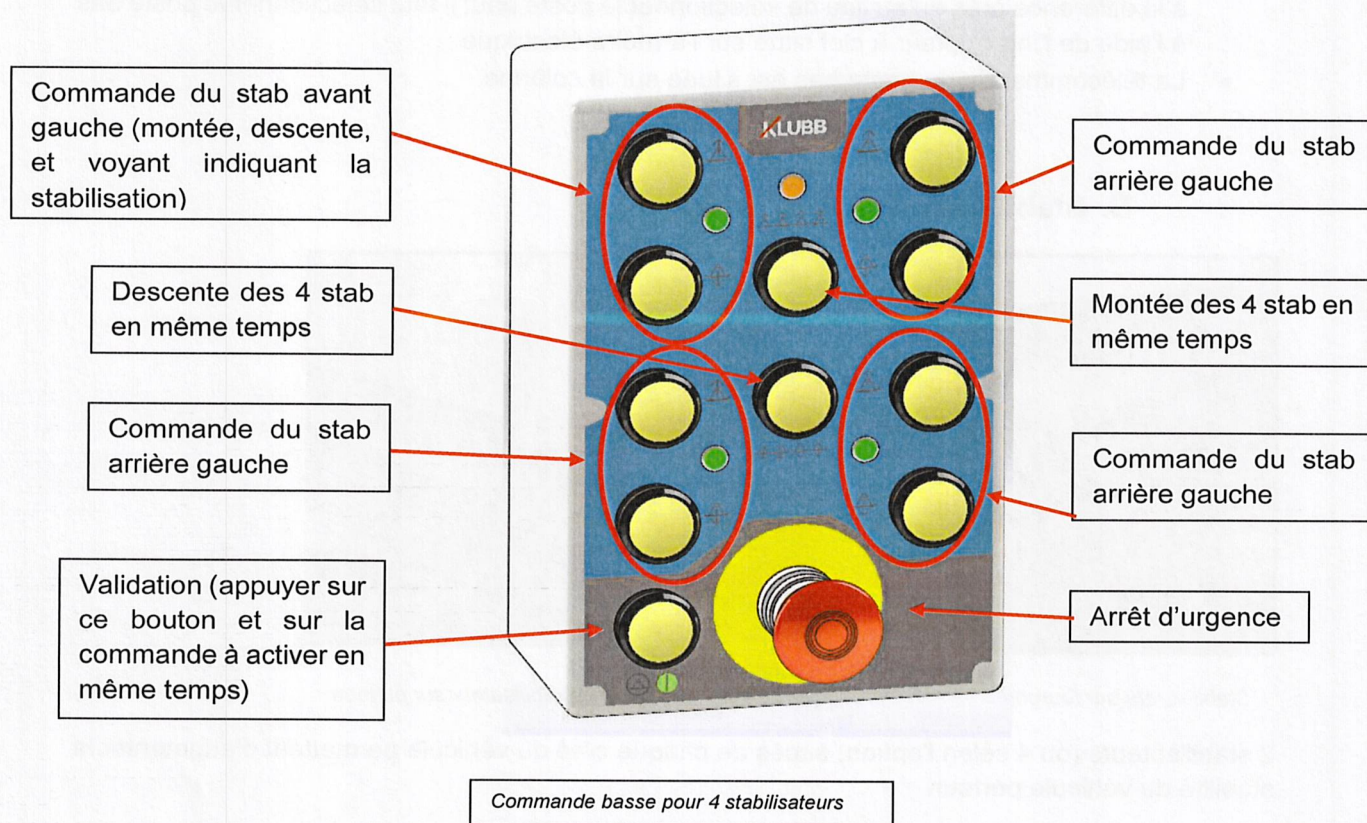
Commande du stab avant gauche (montée, descente, et voyant indiquant la stabilisation)

Descente des 4 stab en même temps

Commande du stab arrière gauche

Validation (appuyer sur ce bouton et sur la commande à activer en même temps)

KLUBB

Commande du stab arrière gauche

Montée des 4 stab en même temps

Commande du stab arrière gauche

Arrêt d'urgence

Commande basse pour 4 stabilisateurs